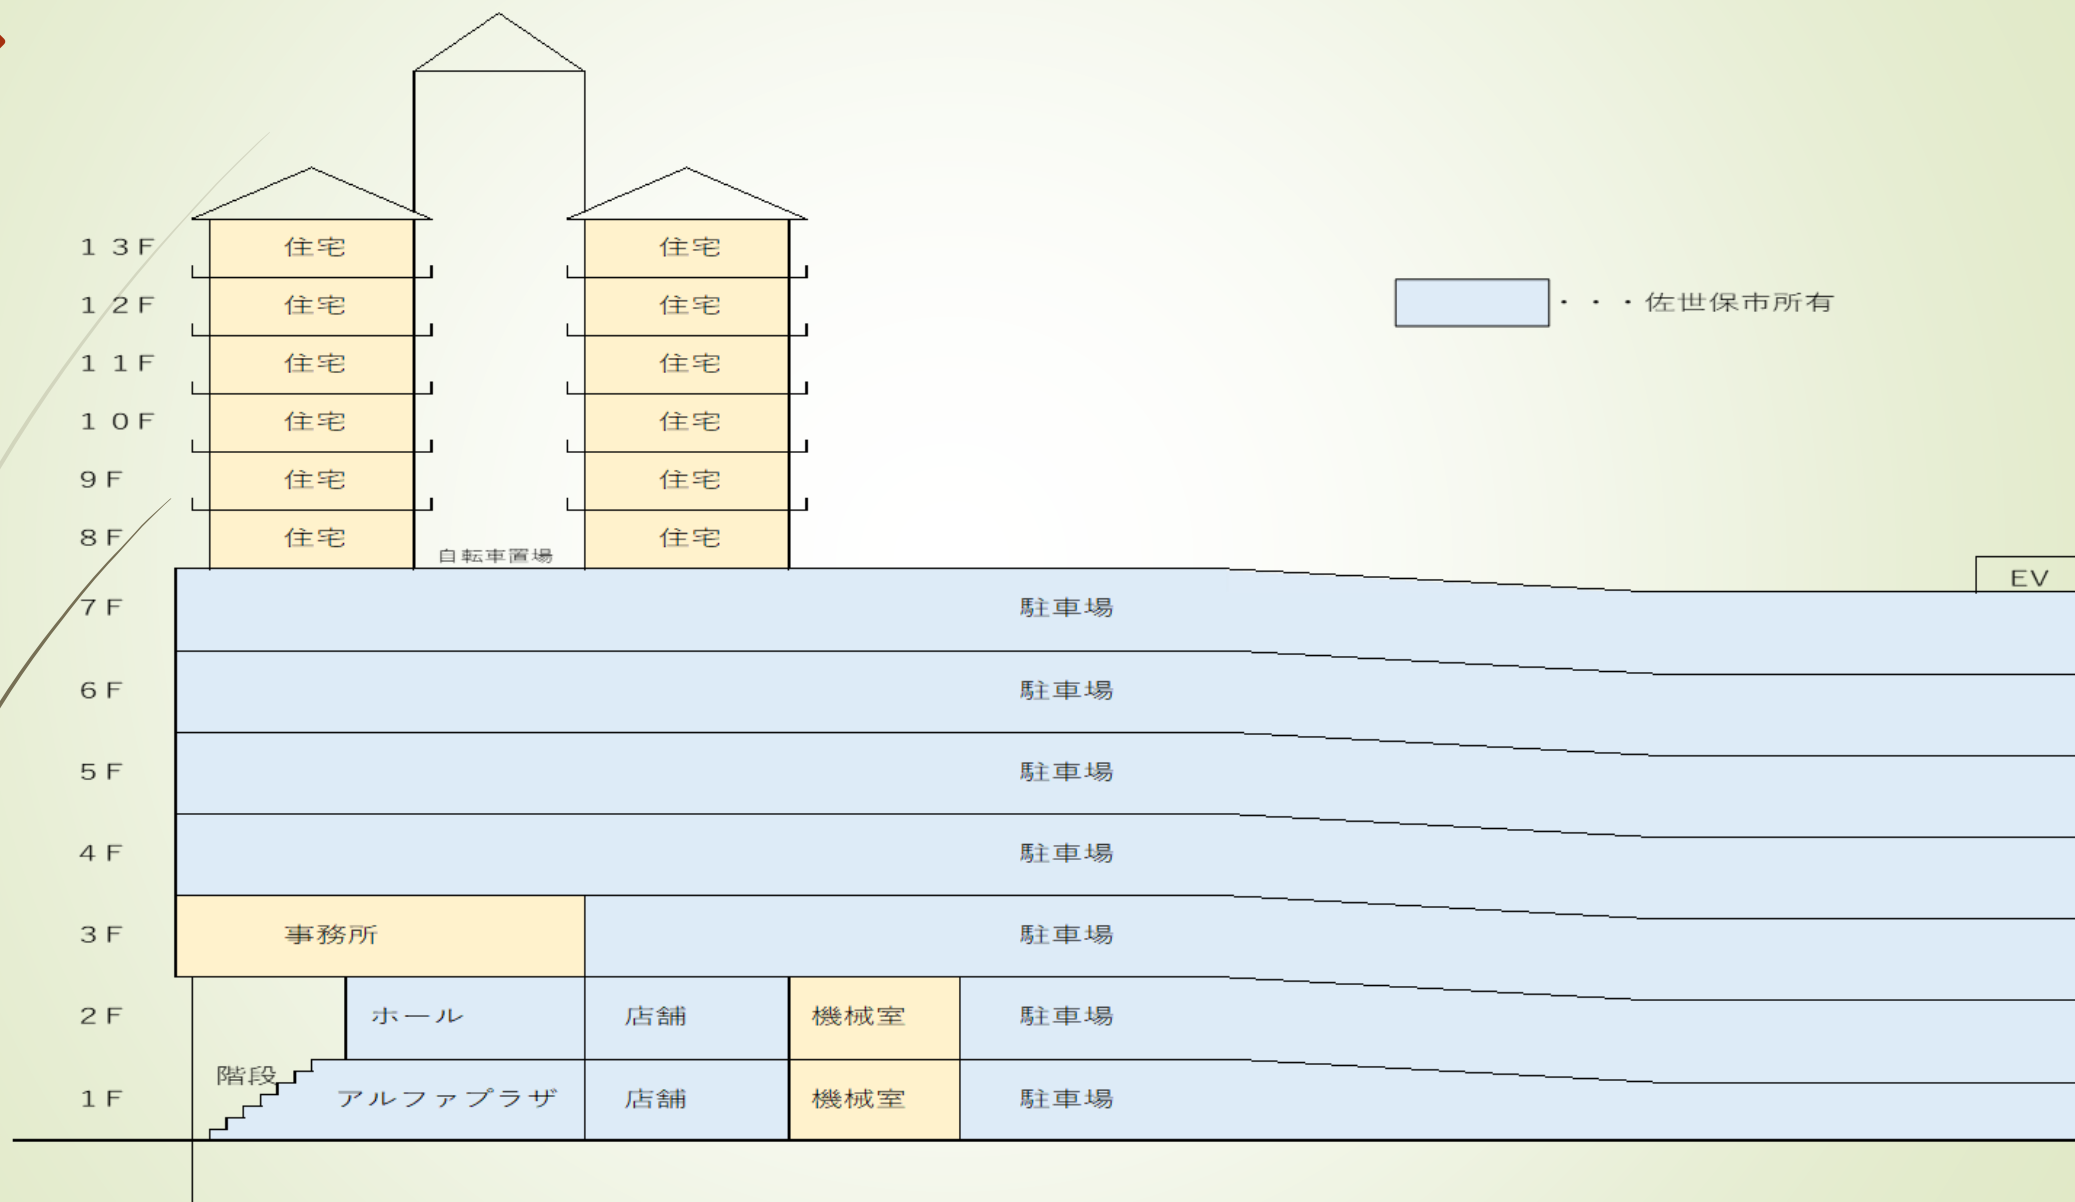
１３Ｆ 住宅 住宅
１２Ｆ 住宅 住宅
１１Ｆ 住宅 住宅
１０Ｆ 住宅 住宅
９Ｆ 住宅 住宅
８Ｆ 住宅 自転車置場 住宅

・・・佐世保市所有

EV
７Ｆ 駐車場
６Ｆ 駐車場
５Ｆ 駐車場
４Ｆ 駐車場
３Ｆ 事務所 駐車場
２Ｆ ホール 店舗 機械室 駐車場
階段
１Ｆ アルファプラザ 店舗 機械室 駐車場